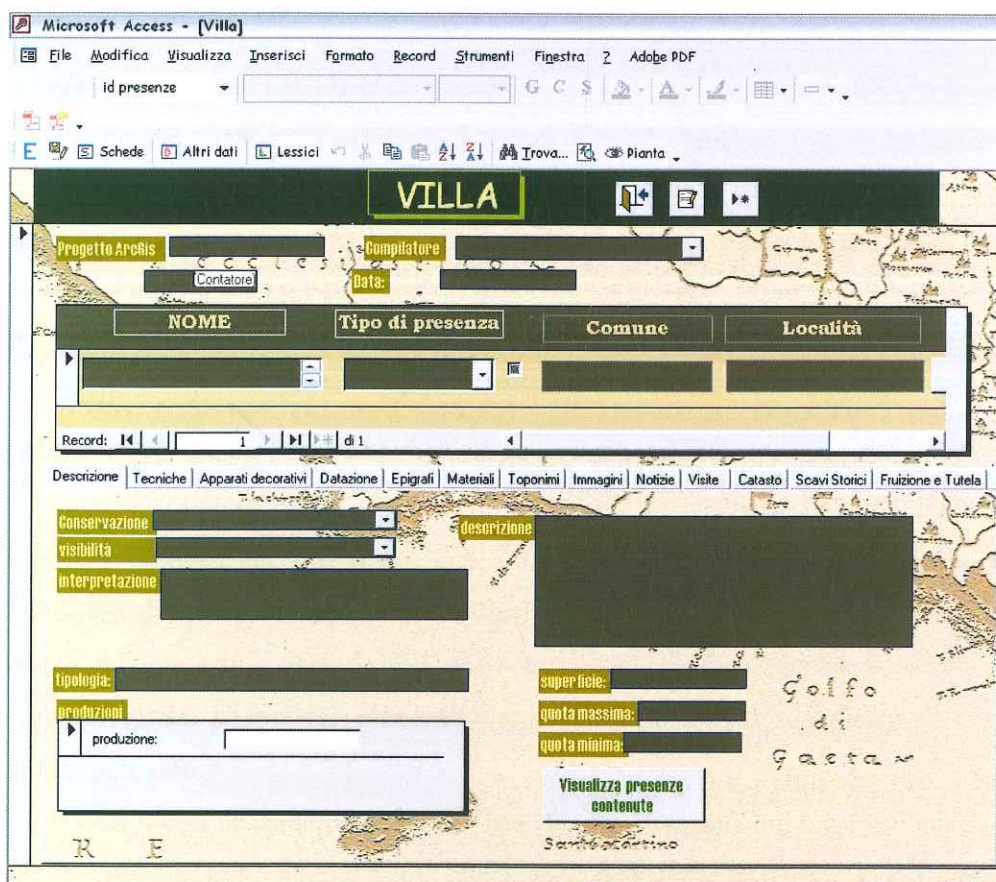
Microsoft Access - [Villa]

File Modifica Visualizza Inserisci Formato Record Strumenti Finestra ? Adobe PDF

id presenze

Schede Altri dati Lessici Trova... Pianta

VILLA

Progetto ArcGis

Compilatore

Contatore

Data:

| NOME | Tipo di presenza | Comune | Località |
|---|---|---|---|
| | | | |

Record: 1 di 1

Descrizione | Tecniche | Apparati decorativi | Datazione | Epigrafi | Materiali | Toponimi | Immagini | Notizie | Visite | Catasto | Scavi Storici | Fruizione e Tutela

Conservazione

visibilità

interpretazione

descrizione

tipologia:

superficie:

produzioni

quota massima:

produzione:

quota minima:

Visualizza presenze contenute

Golfo di Gaeta

Santo Martino

R E